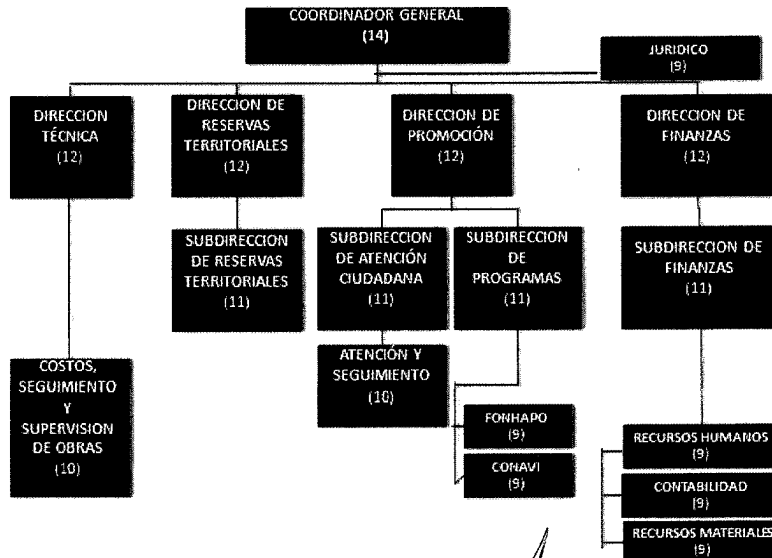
COORDINADOR GENERAL
(14)

JURIDICO
(9)

DIRECCION TÉCNICA
(12)

DIRECCION DE RESERVAS TERRITORIALES
(12)

DIRECCION DE PROMOCIÓN
(12)

DIRECCION DE FINANZAS
(12)

SUBDIRECCION DE RESERVAS TERRITORIALES
(11)

SUBDIRECCION DE ATENCIÓN CIUDADANA
(11)

SUBDIRECCION DE PROGRAMAS
(11)

SUBDIRECCION DE FINANZAS
(11)

COSTOS, SEGUIMIENTO Y SUPERVISION DE OBRAS
(10)

ATENCIÓN Y SEGUIMIENTO
(10)

FONHAPO
(9)

CONAVI
(9)

RECURSOS HUMANOS
(9)

CONTABILIDAD
(9)

RECURSOS MATERIALES
(9)